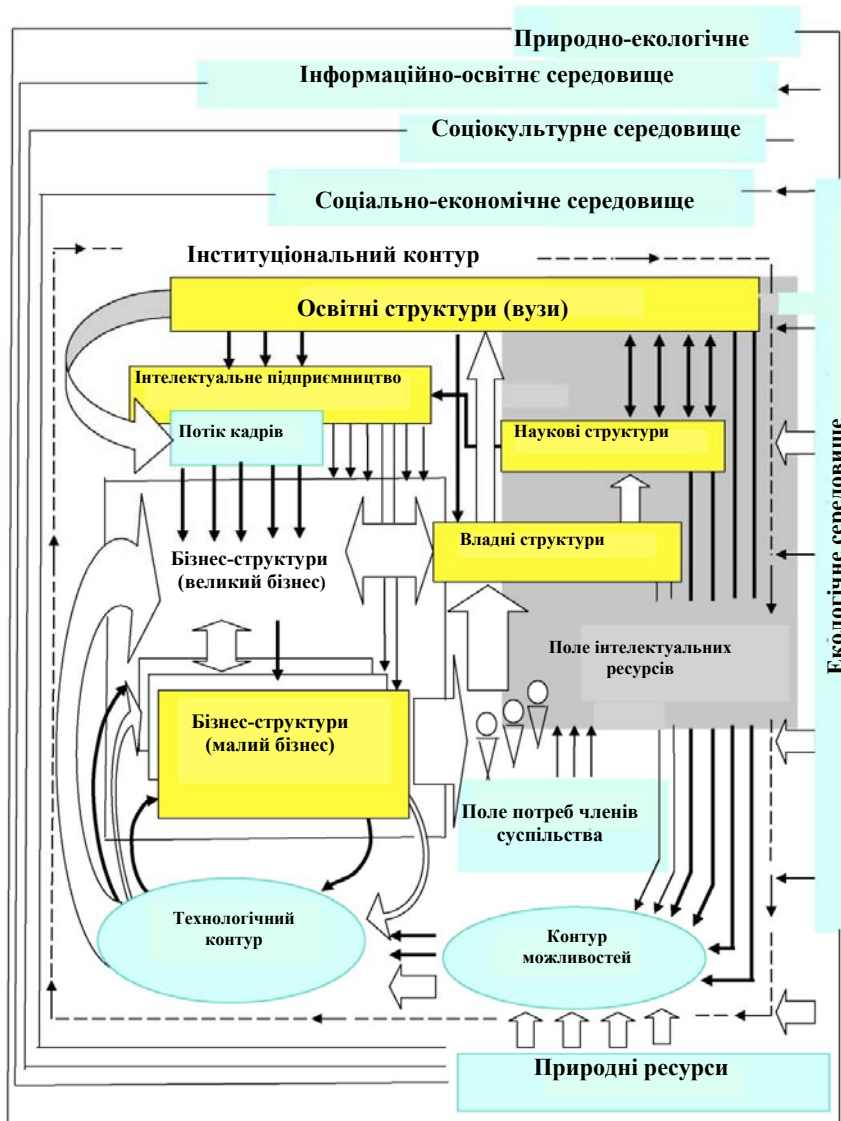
Природно-екологічне

Інформаційно-освітнє середовище

Соціокультурне середовище

Соціально-економічне середовище

Інституціональний контур

Освітні структури (вузи)

Інтелектуальне підприємництво

Потік кадрів

Наукові структури

Бізнес-структури (великий бізнес)

Владні структури

Поле інтелектуальних ресурсів

Бізнес-структури (малий бізнес)

Поле потреб членів суспільства

Технологічний контур

Контур можливостей

Природні ресурси

Екологічне середовище